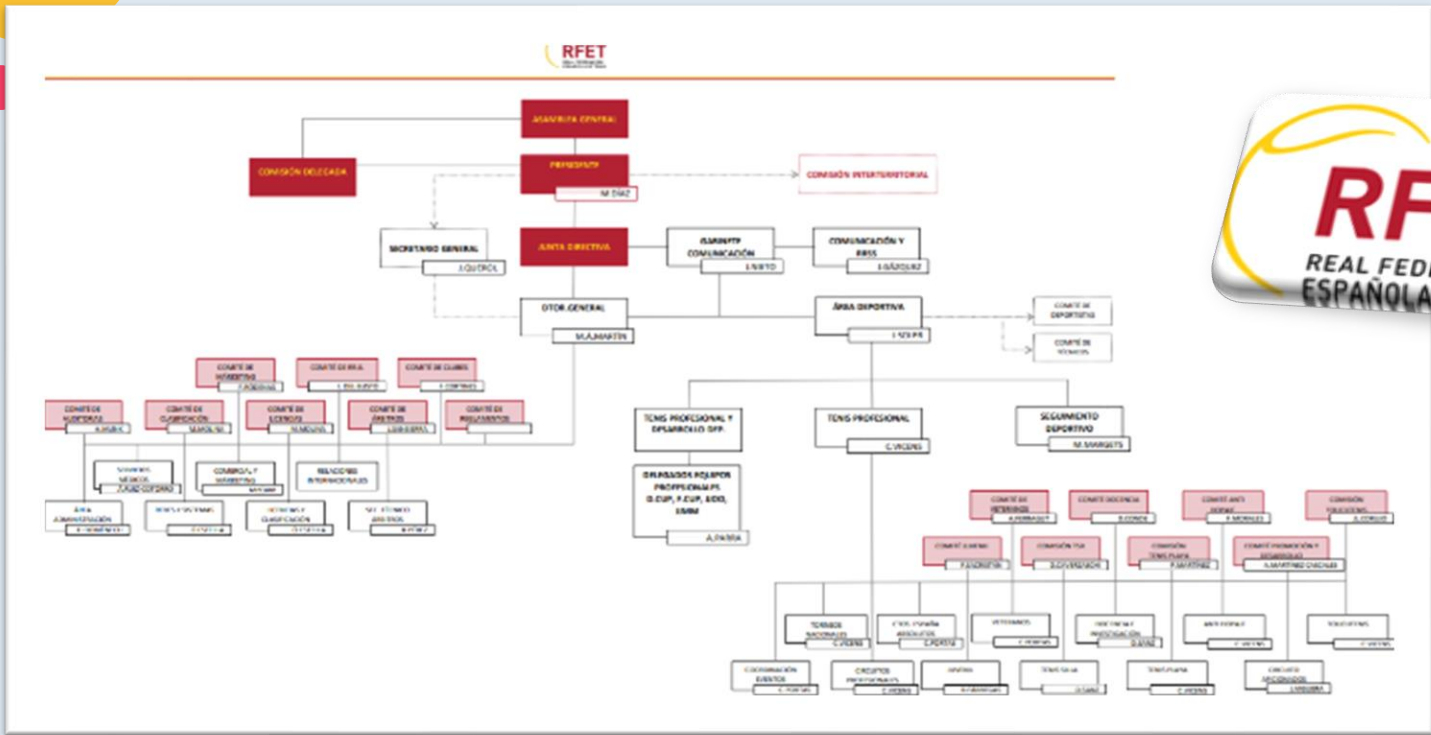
RFET

ASAMBLEA GENERAL

PRESIDENTE
M. DÍAZ

COMISIÓN DELEGADA

COMISIÓN INTERTERRITORIAL

SECRETARIO GENERAL
J. QUEROL

JUNTA DIRECTIVA

GABINETE COMUNICACIÓN
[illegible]

COMUNICACIÓN Y RRSS
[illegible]

DTOR. GENERAL
M.A. MARTÍN

ÁREA DEPORTIVA
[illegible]

COMITÉ DE DEPORTISTAS

COMITÉ DE TÉCNICOS

COMITÉ DE MÁRKETING
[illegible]

COMITÉ DE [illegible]
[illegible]

COMITÉ DE CLUBES
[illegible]

COMITÉ DE AUDITORÍAS
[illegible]

COMITÉ DE CLASIFICACIÓN
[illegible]

COMITÉ DE LICENCIAS
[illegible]

COMITÉ DE ÁRBITROS
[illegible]

COMITÉ DE REGLAMENTOS

SERVICIOS MÉDICOS
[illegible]

COMERCIAL Y MARKETING
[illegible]

RELACIONES INTERNACIONALES

ÁREA ADMINISTRACIÓN
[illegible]

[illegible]

LICENCIAS Y CLASIFICACIÓN
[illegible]

SEC. TÉCNICO ÁRBITROS
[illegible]

TENIS PROFESIONAL Y DESARROLLO DEP.

TENIS PROFESIONAL
C. VICENS

SEGUIMIENTO DEPORTIVO
M. MARQUÉS

ORGANIZACIÓN EQUIPOS PROFESIONALES D.CUP, F.CUP, JJOO, JJMM
A. PARRA

COMITÉ DE VETERANOS
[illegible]

COMITÉ DOCENCIA
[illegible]

COMITÉ ANTI DOPAJE
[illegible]

COMISIÓN TOLOSEÑOS
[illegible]

COMITÉ JUNIOR
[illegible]

COMISIÓN TSR
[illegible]

COMISIÓN TENIS PLAYA
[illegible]

COMITÉ PROMOCIÓN Y DESARROLLO
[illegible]

TORNEOS NACIONALES
C. VICENS

CIRCUITO ESPAÑOL ABSOLUTO
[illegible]

VETERANOS
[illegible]

DOCENCIA E INVESTIGACIÓN
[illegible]

ANTI DOPAJE
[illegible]

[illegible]

COORDINACIÓN EVENTOS
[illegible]

CIRCUITOS PROFESIONALES
C. VICENS

JUNIOR
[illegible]

TENIS SILLA
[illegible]

TENIS PLAYA
C. VICENS

CIRCUITO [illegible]
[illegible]

RFET
REAL FED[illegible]
ESPAÑOLA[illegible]